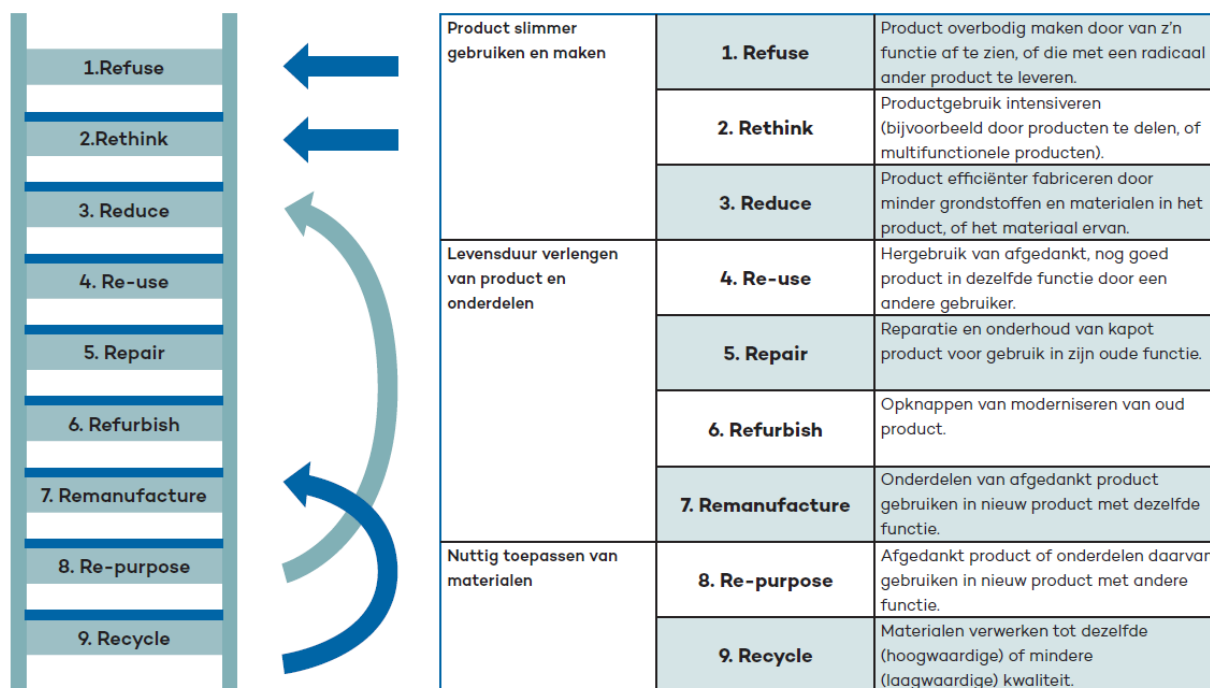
1.Refuse

2.Rethink

3. Reduce

4. Re-use

5. Repair

6. Refurbish

7. Remanufacture

8. Re-purpose

9. Recycle

| | | |
|---|---|---|
| Product slimmer gebruiken en maken | 1. Refuse | Product overbodig maken door van z'n functie af te zien, of die met een radicaal ander product te leveren. |
| | 2. Rethink | Productgebruik intensiveren (bijvoorbeeld door producten te delen, of multifunctionele producten). |
| | 3. Reduce | Product efficiënter fabriceren door minder grondstoffen en materialen in het product, of het materiaal ervan. |
| Levensduur verlengen van product en onderdelen | 4. Re-use | Hergebruik van afgedankt, nog goed product in dezelfde functie door een andere gebruiker. |
| | 5. Repair | Reparatie en onderhoud van kapot product voor gebruik in zijn oude functie. |
| | 6. Refurbish | Opknappen van moderniseren van oud product. |
| | 7. Remanufacture | Onderdelen van afgedankt product gebruiken in nieuw product met dezelfde functie. |
| Nuttig toepassen van materialen | 8. Re-purpose | Afgedankt product of onderdelen daarvan gebruiken in nieuw product met andere functie. |
| | 9. Recycle | Materialen verwerken tot dezelfde (hoogwaardige) of mindere (laagwaardige) kwaliteit. |